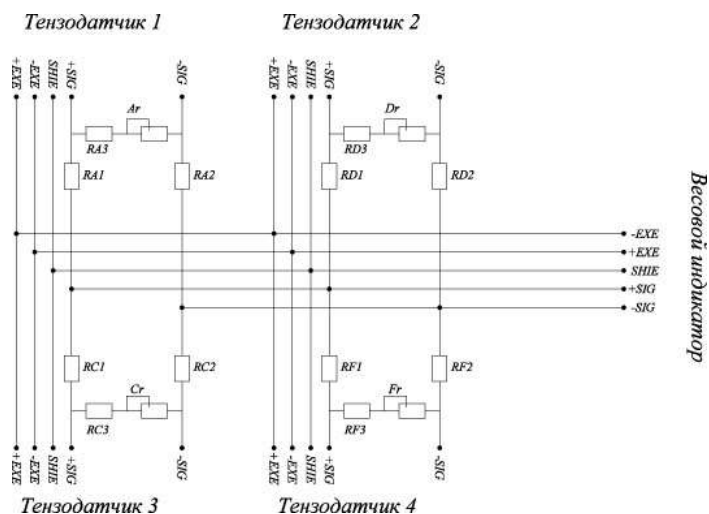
Тензодатчик 1

Тензодатчик 2

+EXE
-EXE
SHIE
+SIG
-SIG

Ar
RA3
RA1
RA2

+EXE
-EXE
SHIE
+SIG
-SIG

Dr
RD3
RD1
RD2

-EXE
+EXE
SHIE
+SIG
-SIG

Весовой индикатор

RC1
RC2
Cr
RC3

RF1
RF2
Fr
RF3

+EXE
-EXE
SHIE
+SIG
-SIG

+EXE
-EXE
SHIE
+SIG
-SIG

Тензодатчик 3

Тензодатчик 4